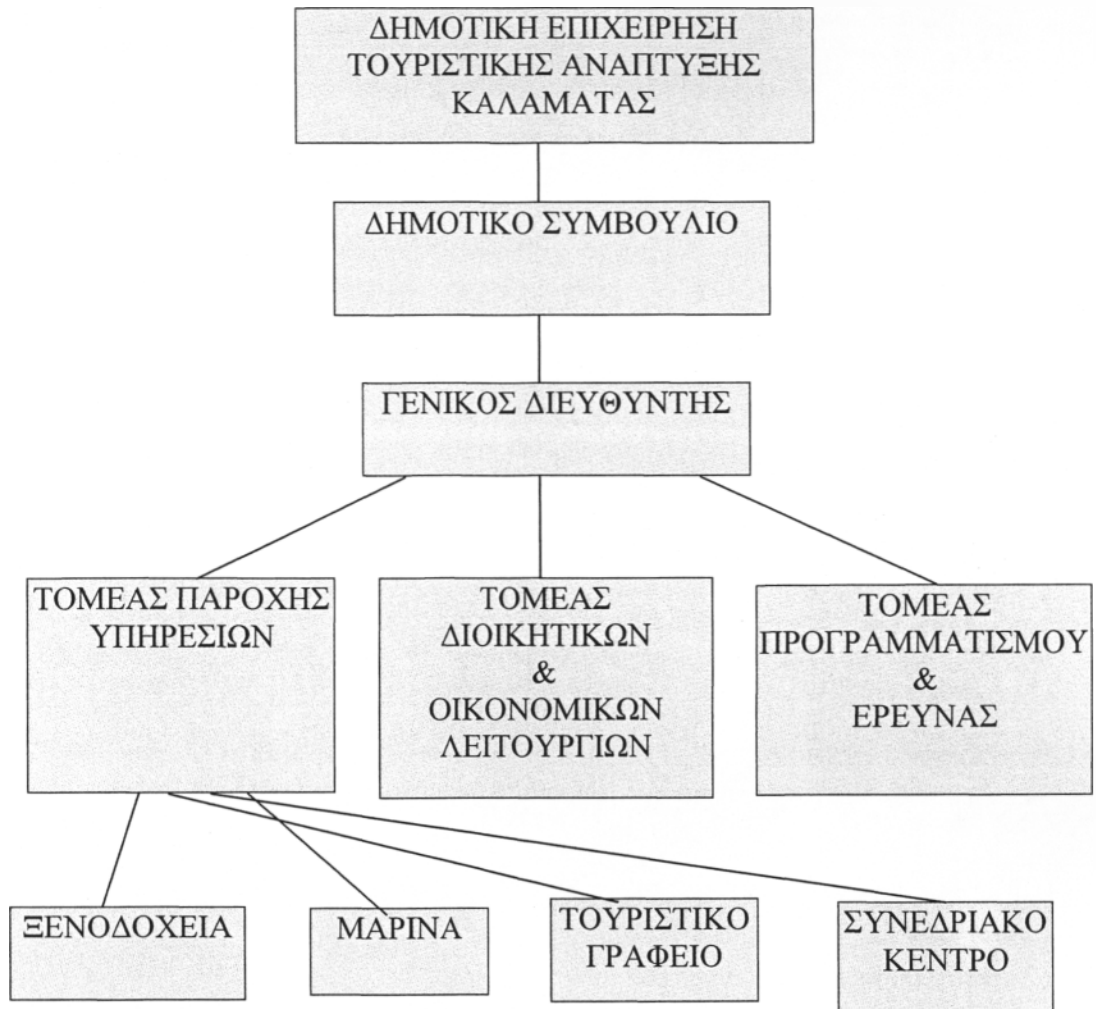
ΔΗΜΟΤΙΚΗ ΕΠΙΧΕΙΡΗΣΗ ΤΟΥΡΙΣΤΙΚΗΣ ΑΝΑΠΤΥΞΗΣ ΚΑΛΑΜΑΤΑΣ

ΔΗΜΟΤΙΚΟ ΣΥΜΒΟΥΛΙΟ

ΓΕΝΙΚΟΣ ΔΙΕΥΘΥΝΤΗΣ

ΤΟΜΕΑΣ ΠΑΡΟΧΗΣ ΥΠΗΡΕΣΙΩΝ

ΤΟΜΕΑΣ ΔΙΟΙΚΗΤΙΚΩΝ & ΟΙΚΟΝΟΜΙΚΩΝ ΛΕΙΤΟΥΡΓΙΩΝ

ΤΟΜΕΑΣ ΠΡΟΓΡΑΜΜΑΤΙΣΜΟΥ & ΕΡΕΥΝΑΣ

ΞΕΝΟΔΟΧΕΙΑ

ΜΑΡΙΝΑ

ΤΟΥΡΙΣΤΙΚΟ ΓΡΑΦΕΙΟ

ΣΥΝΕΔΡΙΑΚΟ ΚΕΝΤΡΟ